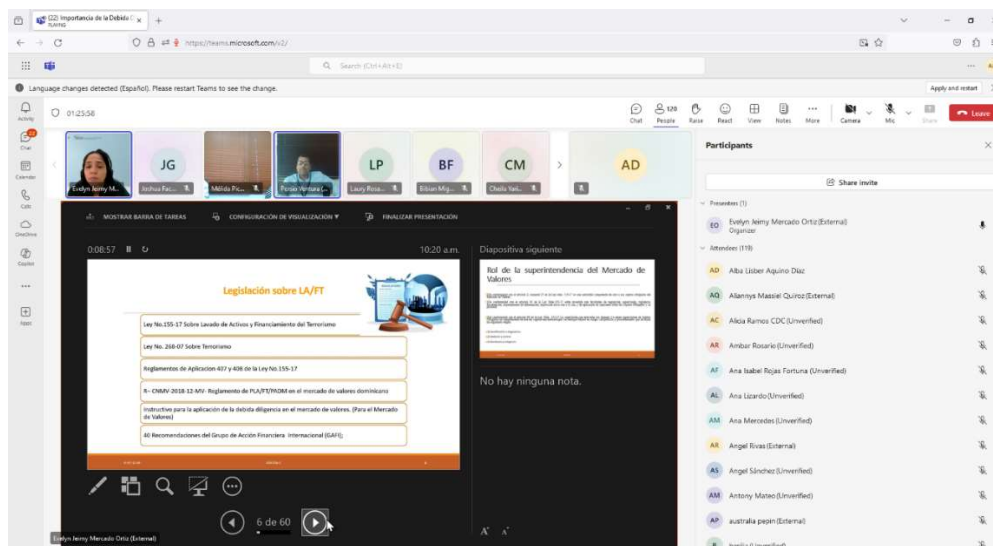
(22) Importancia de la Debida D... PLAYING

https://teams.microsoft.com/v2/

Search (Ctrl+Alt+E)

Language changes detected (Español). Please restart Teams to see the change.

Apply and restart

Activity

Chat

Calendar

Calls

OneDrive

Copilot

Apps

01:25:56

Chat People 120 Raise React View Notes More Camera Mic Share Leave

Evelyn Jeimy M...

JG Archivo Fel...

Mélida Pic...

Pedro Ventura (...

LP Laury Rosa...

BF Bibian Mig...

CM Charla Yani...

AD

MOSTRAR BARRA DE TAREAS CONFIGURACIÓN DE VISUALIZACIÓN FINALIZAR PRESENTACIÓN

0:08:57

10:20 a.m.

Legislación sobre LA/FT

Ley No.155-17 Sobre Lavado de Activos y Financiamiento del Terrorismo

Ley No. 268-07 Sobre Terrorismo

Reglamentos de Aplicacion 407 y 408 de la Ley No.155-17

R – CNMV-2018-12-MV- Reglamento de PLA/FT/PADM en el mercado de valores dominicano

Instructivo para la aplicación de la debida diligencia en el mercado de valores. (Para el Mercado de Valores)

40 Recomendaciones del Grupo de Acción Financiera Internacional (GAFI).

Diapositiva siguiente

Rol de la superintendencia del Mercado de Valores

No hay ninguna nota.

6 de 60

Evelyn Jeimy Mercado Ortiz (External)

Participants

Share invite

Presenters (1)

EO Evelyn Jeimy Mercado Ortiz (External) Organizer

Attendees (119)

AD Alba Lisber Aquino Díaz

AQ Allannys Massiel Quiroz (External)

AC Alicia Ramos CDC (Unverified)

AR Ambar Rosario (Unverified)

AF Ana Isabel Rojas Fortuna (Unverified)

AL Ana Lizardo (Unverified)

AM Ana Mercedes (Unverified)

AR Angel Rivas (External)

AS Angel Sánchez (Unverified)

AM Antony Mateo (Unverified)

AP australia pepin (External)